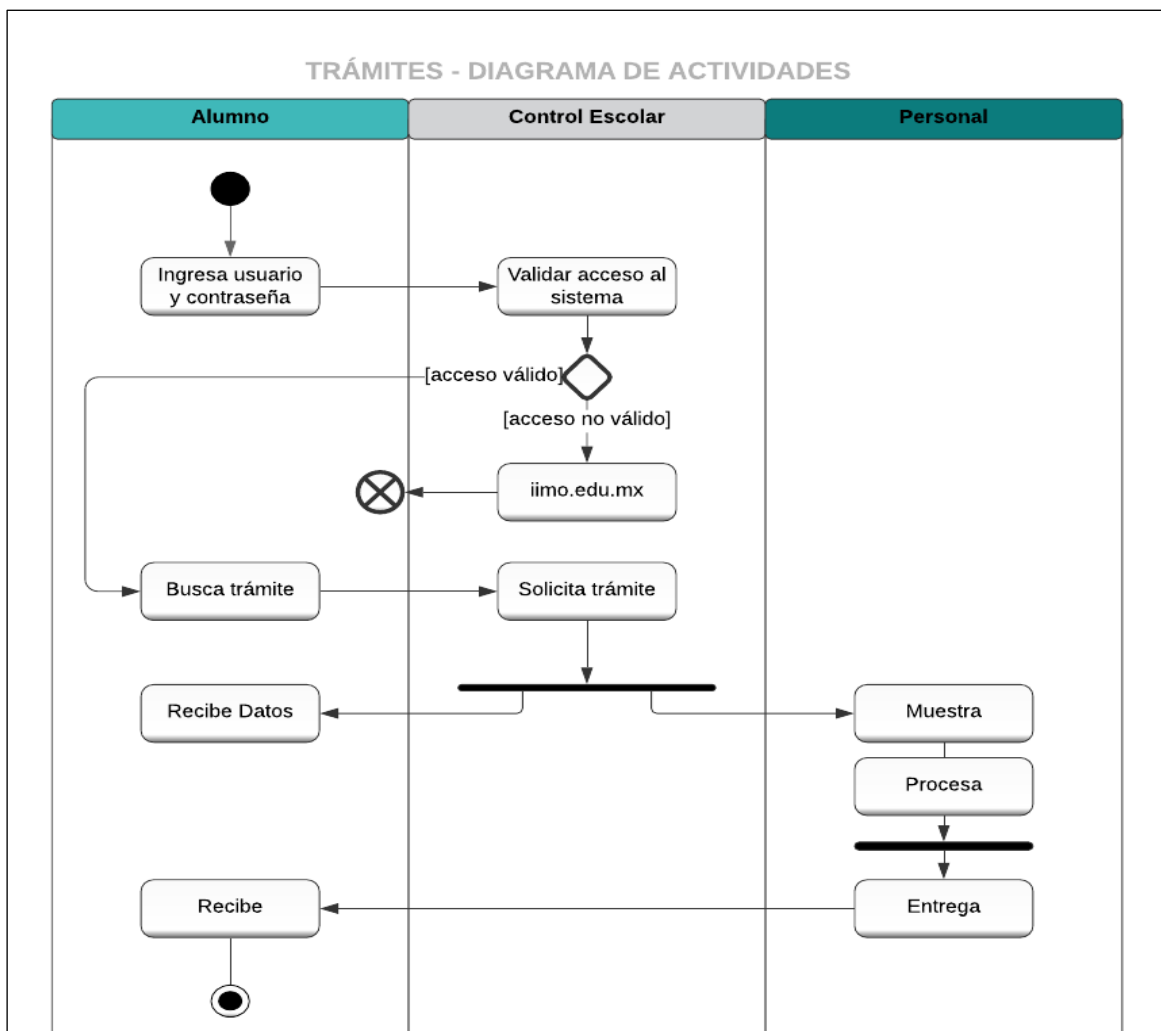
TRÁMITES - DIAGRAMA DE ACTIVIDADES

Alumno

Control Escolar

Personal

Ingresa usuario y contraseña

Validar acceso al sistema

[acceso válido]

[acceso no válido]

iimo.edu.mx

Busca trámite

Solicita trámite

Recibe Datos

Muestra

Procesa

Recibe

Entrega